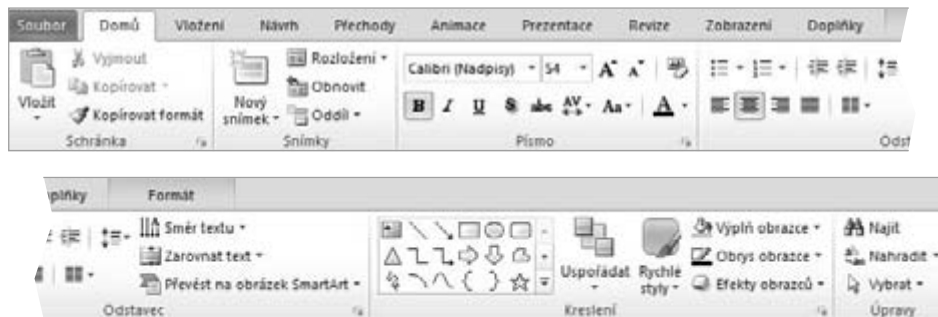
Soubor Domů Vložení Návrh Přechody Animace Prezentace Revize Zobrazení Doplňky

Vložit Vyjmout Kopírovat Kopírovat formát Schránka

Nový snímek Rozložení Obnovit Oddíl Snímky

Calibri (Nadpisy) 54 A A

B I U S abc AV Aa A

Písmo

Odst

plňky Formát

Směr textu Zarovnat text Převést na obrázek SmartArt

Odstavec

Uspořádat Rychlé styly

Kreslení

Výplň obrazce Obrys obrazce Efekty obrazců

Najít Nahradit Vybrat

Úpravy